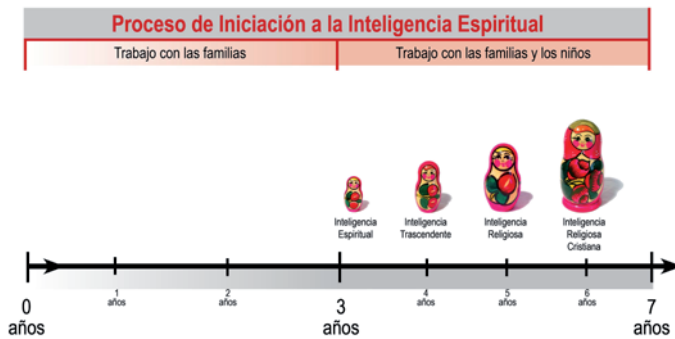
Proceso de Iniciación a la Inteligencia Espiritual

Trabajo con las familias

Trabajo con las familias y los niños

Inteligencia Espiritual

Inteligencia Trascendente

Inteligencia Religiosa

Inteligencia Religiosa Cristiana

0 años

1 años

2 años

3 años

4 años

5 años

6 años

7 años